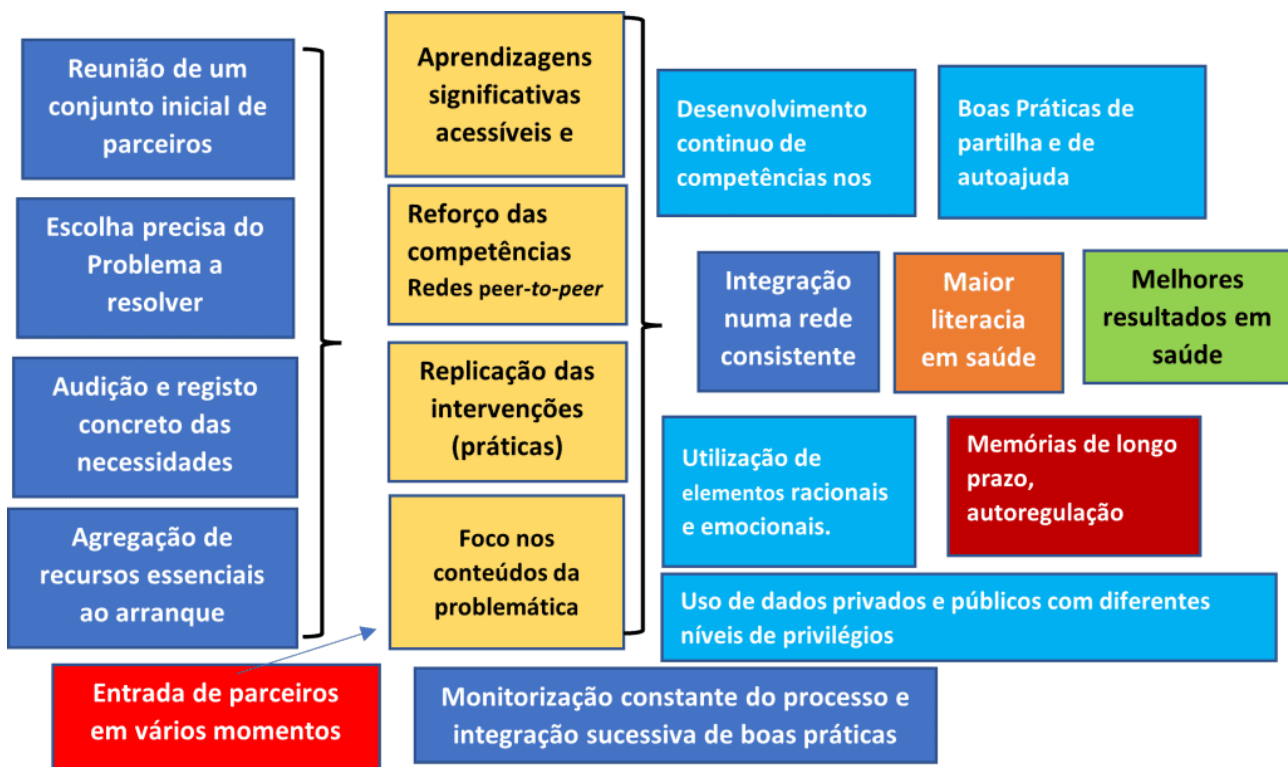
Reunião de um conjunto inicial de parceiros

Escolha precisa do Problema a resolver

Audição e registo concreto das necessidades

Agregação de recursos essenciais ao arranque

Entrada de parceiros em vários momentos

Aprendizagens significativas acessíveis e

Reforço das competências Redes peer-*to-peer*

Replicação das intervenções (práticas)

Foco nos conteúdos da problemática

Desenvolvimento continuo de competências nos

Boas Práticas de partilha e de autoajuda

Integração numa rede consistente

Maior literacia em saúde

Melhores resultados em saúde

Utilização de elementos racionais e emocionais.

Memórias de longo prazo, autoregulação

Uso de dados privados e públicos com diferentes níveis de privilégios

Monitorização constante do processo e integração sucessiva de boas práticas